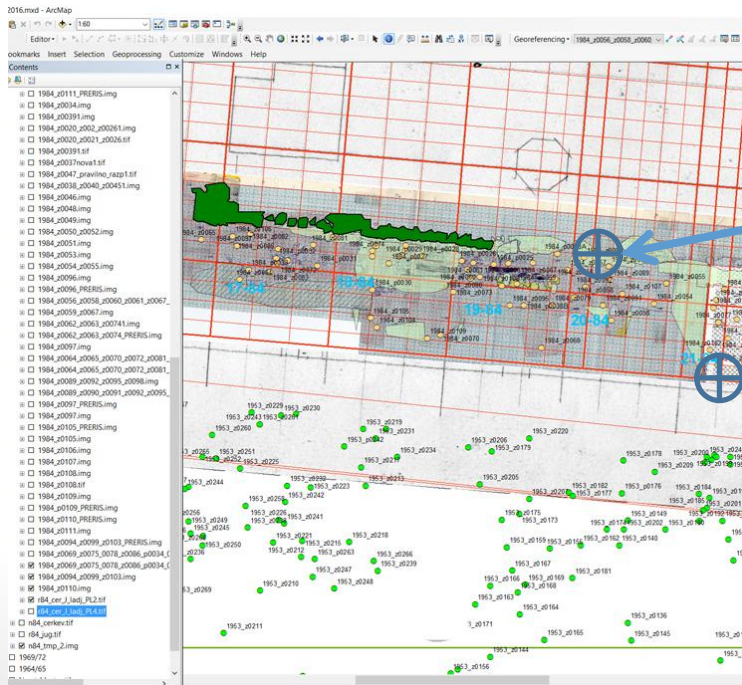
2016.mxd - ArcMap

1:60

Editor▾

Georeferencing▾ 1984_z0056_z0058_z0060

ookmarks Insert Selection Geoprocessing Customize Windows Help

Contents

1984_z0111_PRERIS.img
1984_z0034.img
1984_z00391.img
1984_z0020_z002_z00261.img
1984_z0020_z0021_z0026.tif
1984_z00391.tif
1984_z0037nova1.tif
1984_z0047_pravilno_razp1.tif
1984_z0038_z0040_z00451.img
1984_z0046.img
1984_z0048.img
1984_z0049.img
1984_z0050_z0052.img
1984_z0051.img
1984_z0053.img
1984_z0054_z0055.img
1984_z0096.img
1984_z0096_PRERIS.img
1984_z0056_z0058_z0060_z0061_z0067_
1984_z0059_z0067.img
1984_z0062_z0063_z00741.img
1984_z0062_z0063_z0074_PRERIS.img
1984_z0097.img
1984_z0064_z0065_z0070_z0072_z0081_
1984_z0064_z0065_z0070_z0072_z0081_
1984_z0089_z0092_z0095_z0098.img
1984_z0089_z0090_z0091_z0092_z0095_
1984_z0097_PRERIS.img
1984_z0097.img
1984_z0105_PRERIS.img
1984_z0105.img
1984_z0106.img
1984_z0107.img
1984_z0108.img
1984_z0108.tif
1984_z0109.img
1984_p0109_PRERIS.img
1984_z0110_PRERIS.img
1984_z0111.img
1984_z0094_z0099_z0103_PRERIS.img
1984_z0069_z0075_0078_z0086_p0034_
1984_z0069_z0075_z0078_z0086_p0034_
1984_z0094_z0099_z0103.img
1984_z0110.img
r84_cer_J_ladj_PL2.tif
r84_cer_J_ladj_PL4.tif
n84_cerkev.tif
r84_jug.tif
n84_tmp_2.img
1969/72
1964/65

17-84
18-84
19-84
20-84
21

1984_z0065 1984_z0082 1984_z0081 1984_z0029 1984_z0028 1984_z0036 1984_z0073 1984_z0054 1984_z0055 1984_z0069 1984_z0070

1953_z0229 1953_z0230 1953_z0243 1953_z0261 1953_z0219 1953_z0231 1953_z0260 1953_z0232 1953_z0206 1953_z0220 1953_z0179 1953_z0255 1953_z0251 1953_z0252 1953_z0225 1953_z0234 1953_z0178 1953_z0209 1953_z0244 1953_z0239 1953_z0223 1953_z0213 1953_z0205 1953_z0182 1953_z0177 1953_z0176 1953_z0184 1953_z0259 1953_z0242 1953_z0256 1953_z0226 1953_z0241 1953_z0249 1953_z0245 1953_z0175 1953_z0173 1953_z0174 1953_z0202 1953_z0149 1953_z0150 1953_z0221 1953_z0218 1953_z0250 1953_z0212 1953_z0216 1953_z0263 1953_z0159 1953_z0158 1953_z0162 1953_z0140 1953_z0236 1953_z0266 1953_z0239 1953_z0247 1953_z0248 1953_z0167 1953_z0181 1953_z0210 1953_z0166 1953_z0169 1953_z0168 1953_z0269 1953_z0163 1953_z0164 1953_z0136 1953_z0211 1953_z0171 1953_z0165 1953_z0145 1953_z0144 1953_z0166